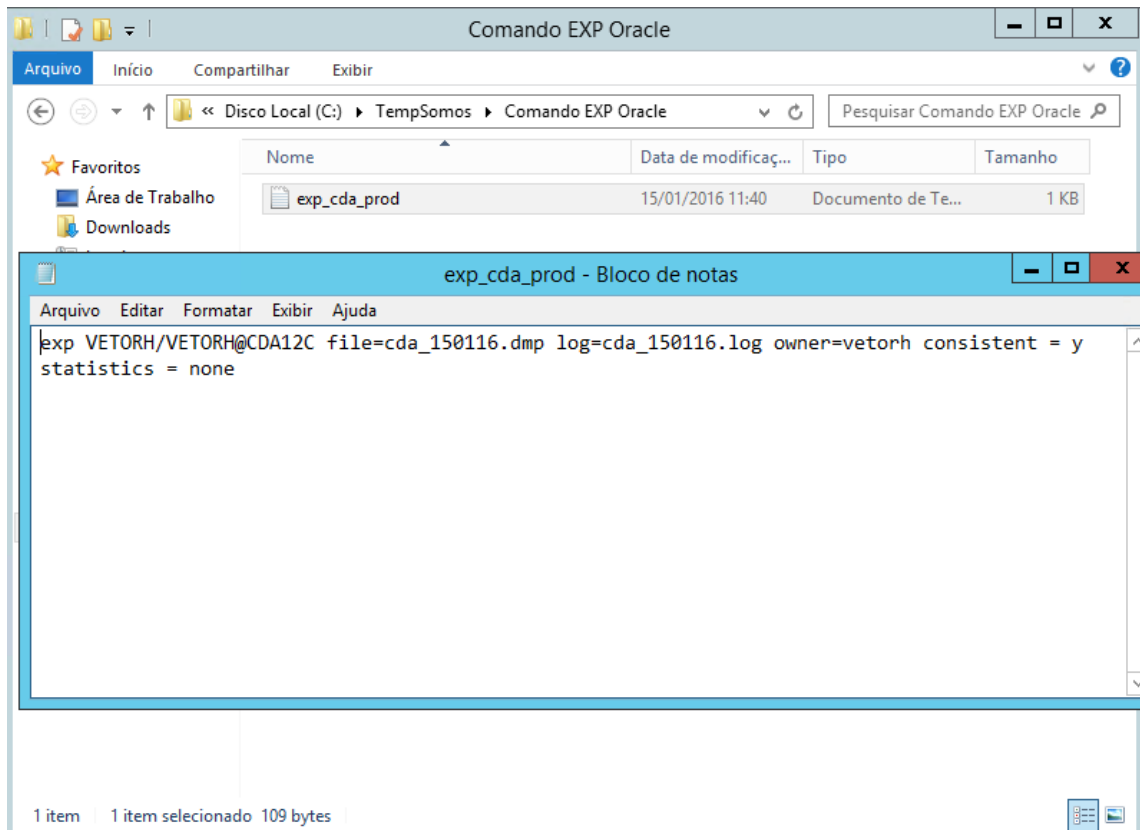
Comando EXP Oracle

Arquivo Início Compartilhar Exibir

« Disco Local (C:) ▸ TempSomos ▸ Comando EXP Oracle

Pesquisar Comando EXP Oracle

Favoritos
Área de Trabalho
Downloads

| Nome | Data de modificaç... | Tipo | Tamanho |
|---|---|---|---|
| exp_cda_prod | 15/01/2016 11:40 | Documento de Te... | 1 KB |

exp_cda_prod - Bloco de notas

Arquivo Editar Formatar Exibir Ajuda

exp VETORH/VETORH@CDA12C file=cda_150116.dmp log=cda_150116.log owner=vetorh consistent = y statistics = none

1 item 1 item selecionado 109 bytes